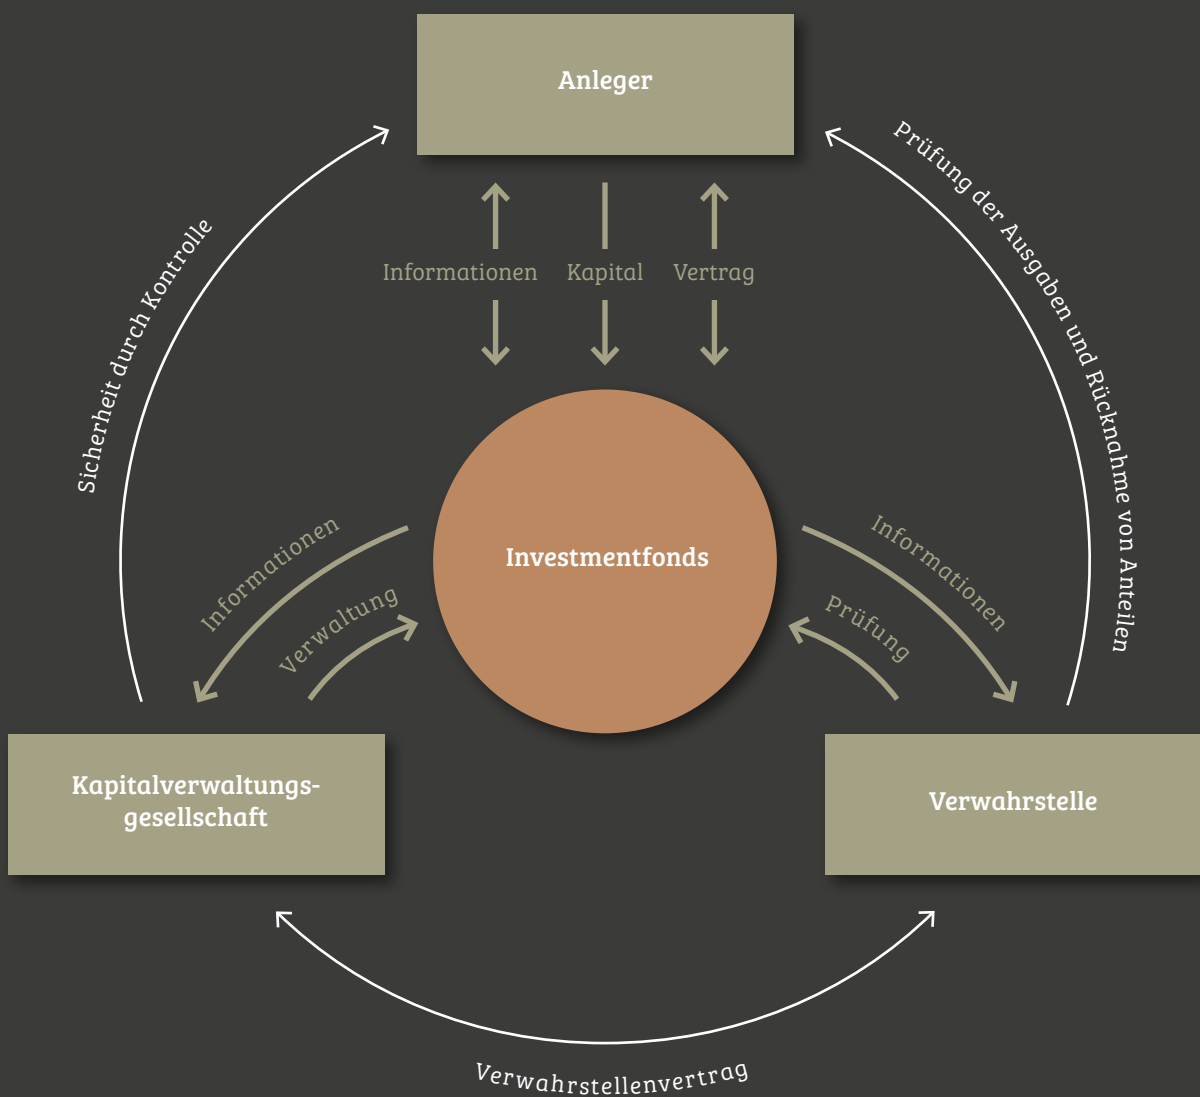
Anleger

Sicherheit durch Kontrolle

Prüfung der Ausgaben und Rücknahme von Anteilen

Informationen

Kapital

Vertrag

Investmentfonds

Informationen

Verwaltung

Informationen

Prüfung

Kapitalverwaltungsgesellschaft

Verwahrstelle

Verwahrstellenvertrag